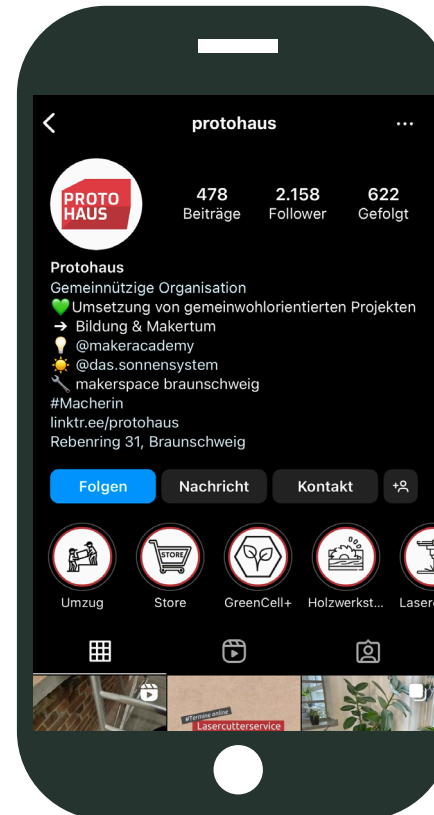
protohaus

PROTO HAUS

478
Beiträge

2.158
Follower

622
Gefolgt

Protohaus
Gemeinnützige Organisation
💚Umsetzung von gemeinwohlorientierten Projekten
➔ Bildung & Makertum
💡 @makeracademy
☀️ @das.sonnensystem
🔧 makerspace braunschweig
#Macherin
linktr.ee/protohaus
Rebenring 31, Braunschweig

Folgen
Nachricht
Kontakt

STORE

Umzug
Store
GreenCell+
Holzwerkst...
Laser

#Termine online
Lasercutterservice